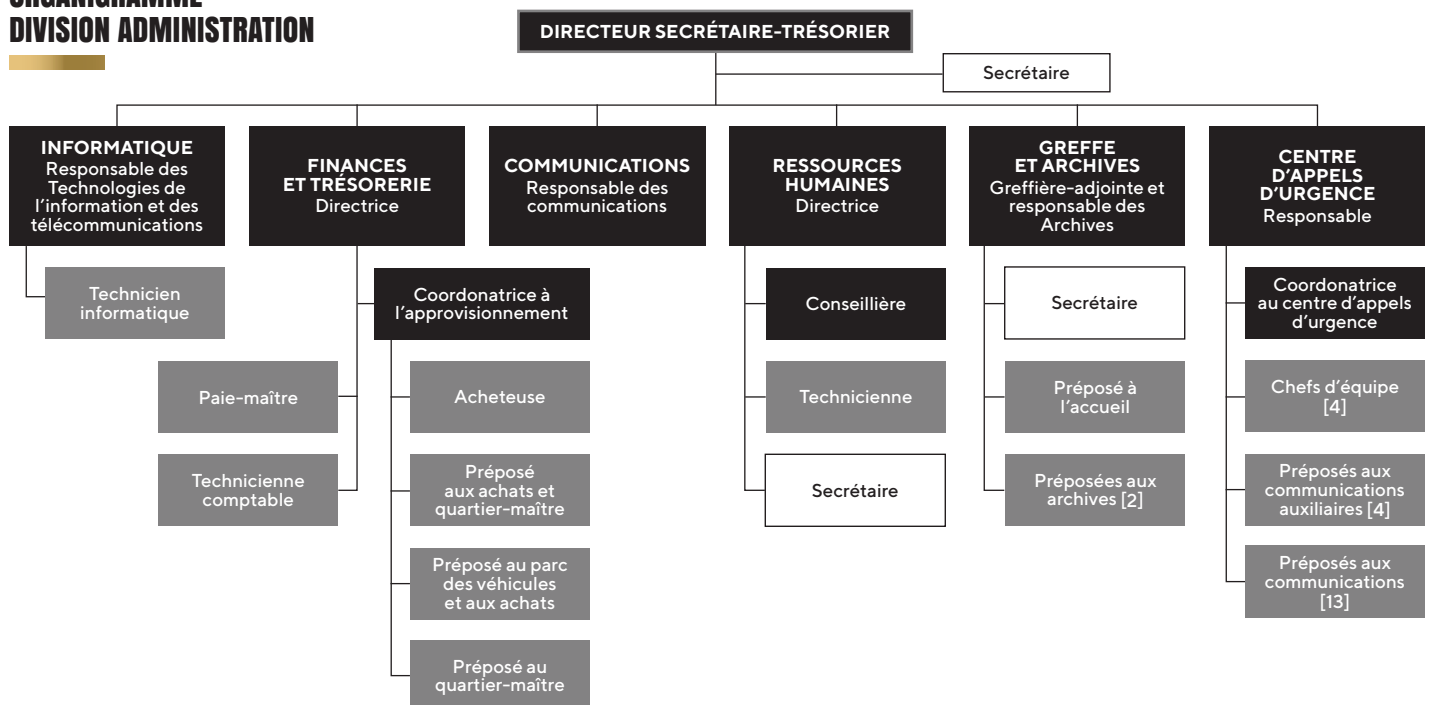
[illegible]
DIVISION ADMINISTRATION

DIRECTEUR SECRÉTAIRE-TRÉSORIER

Secrétaire

INFORMATIQUE
Responsable des Technologies de l'information et des télécommunications

Technicien informatique

FINANCES ET TRÉSORERIE
Directrice

Coordonatrice à l'approvisionnement

Paie-maître

Technicienne comptable

Acheteuse

Préposé aux achats et quartier-maître

Préposé au parc des véhicules et aux achats

Préposé au quartier-maître

COMMUNICATIONS
Responsable des communications

RESSOURCES HUMAINES
Directrice

Conseillière

Technicienne

Secrétaire

GREFFE ET ARCHIVES
Greffière-adjointe et responsable des Archives

Secrétaire

Préposé à l'accueil

Préposées aux archives [2]

CENTRE D'APPELS D'URGENCE
Responsable

Coordonatrice au centre d'appels d'urgence

Chefs d'équipe [4]

Préposés aux communications auxiliaires [4]

Préposés aux communications [13]